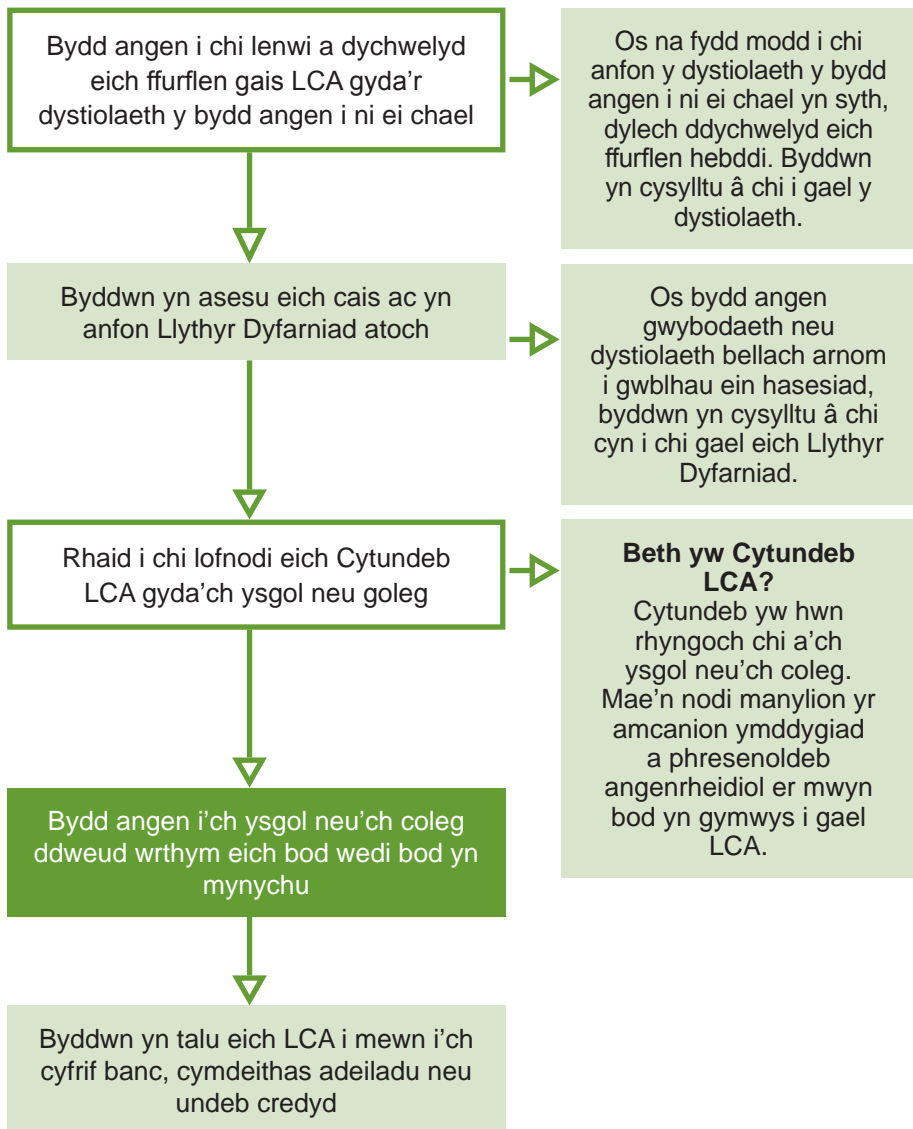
Bydd angen i chi lenwi a dychwelyd eich ffurflen gais LCA gyda'r dystiolaeth y bydd angen i ni ei chael

Os na fydd modd i chi anfon y dystiolaeth y bydd angen i ni ei chael yn syth, dylech ddychwelyd eich ffurflen hebddi. Byddwn yn cysylltu â chi i gael y dystiolaeth.

Byddwn yn asesu eich cais ac yn anfon Llythyr Dyfarniad atoch

Os bydd angen gwybodaeth neu dystiolaeth bellach arnom i gwblhau ein hasesiad, byddwn yn cysylltu â chi cyn i chi gael eich Llythyr Dyfarniad.

Rhaid i chi lofnodi eich Cytundeb LCA gyda'ch ysgol neu goleg

**Beth yw Cytundeb LCA?**
Cytundeb yw hwn rhyngoch chi a'ch ysgol neu'ch coleg. Mae'n nodi manylion yr amcanion ymddygiad a phresenoldeb angenrheidiol er mwyn bod yn gymwys i gael LCA.

Bydd angen i'ch ysgol neu'ch coleg ddweud wrthym eich bod wedi bod yn mynychu

Byddwn yn talu eich LCA i mewn i'ch cyfrif banc, cymdeithas adeiladu neu undeb credyd